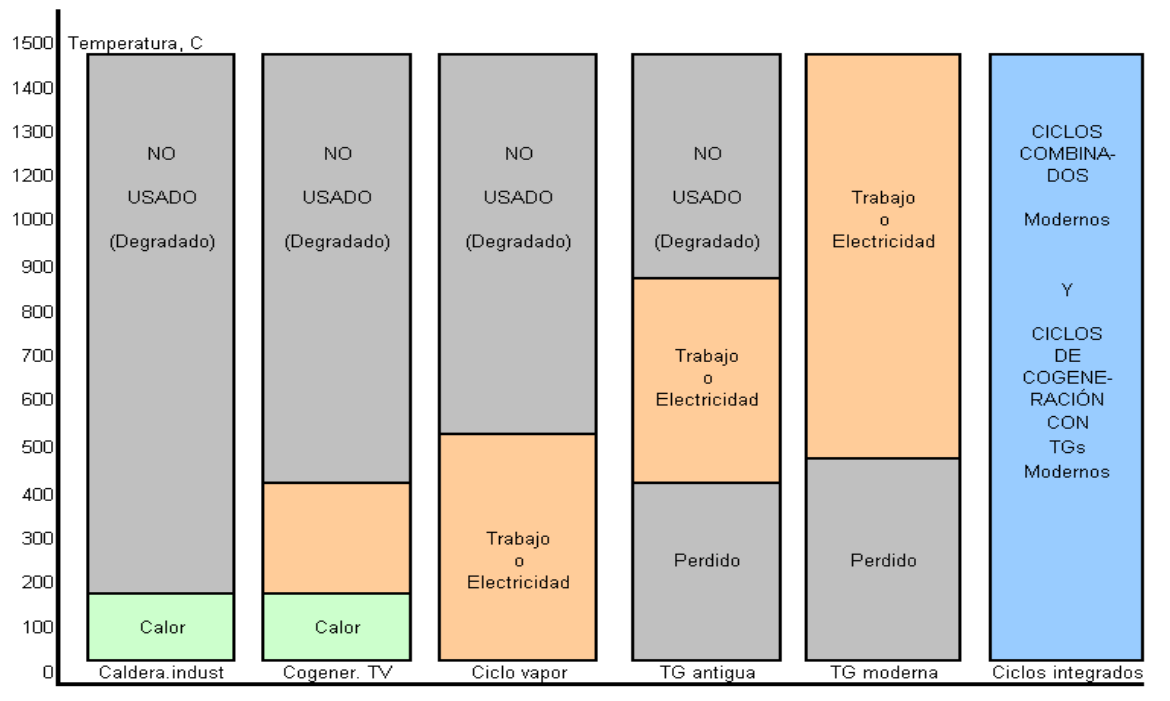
Temperatura, C

1500
1400
1300
1200
1000
900
800
700
600
500
400
300
200
100
0

NO
USADO
(Degradado)
Calor
Caldera.indust

NO
USADO
(Degradado)
Calor
Cogener. TV

NO
USADO
(Degradado)
Trabajo
o
Electricidad
Ciclo vapor

NO
USADO
(Degradado)
Trabajo
o
Electricidad
Perdido
TG antigua

Trabajo
o
Electricidad
Perdido
TG moderna

CICLOS
COMBINADOS
Modernos
Y
CICLOS
DE
COGENERACIÓN
CON
TGs
Modernos
Ciclos integrados